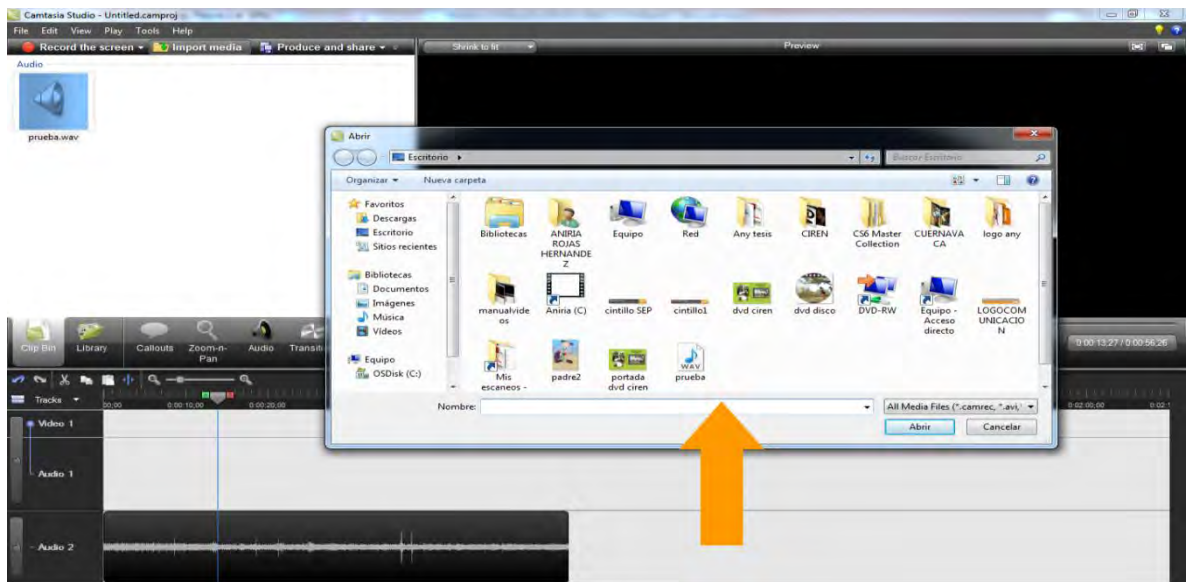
Camtasia Studio - Untitled.camproj
File Edit View Play Tools Help
Record the screen Import media Produce and share
Shrink to fit
Preview
Audio
prueba.wav
Abrir
Escritorio
Buscar Escritorio
Organizar Nueva carpeta
Favoritos
Descargas
Escritorio
Sitios recientes
Bibliotecas
Documentos
Imágenes
Música
Vídeos
Equipo
OSDisk (C:)
Bibliotecas
ANIRIA ROJAS HERNANDEZ
Equipo
Red
Any tesis
CIREN
CS6 Master Collection
CUERNAVACA
logo any
manualvideos
Aniria (C)
cintillo SEP
cintillo1
dvd ciren
dvd disco
DVD-RW
Equipo - Acceso directo
LOGOCOMUNICACION
Mis escaneos -
padre2
portada dvd ciren
prueba
Nombre:
All Media Files (*.camrec, *.avi,
Abrir
Cancelar
Clip Bin
Library
Callouts
Zoom-n-Pan
Audio
Transiti
0:00:13:27 / 0:00:56:26
Tracks
00:00
0:00:10;00
0:00:20;00
0:02:00;00
Video 1
Audio 1
Audio 2